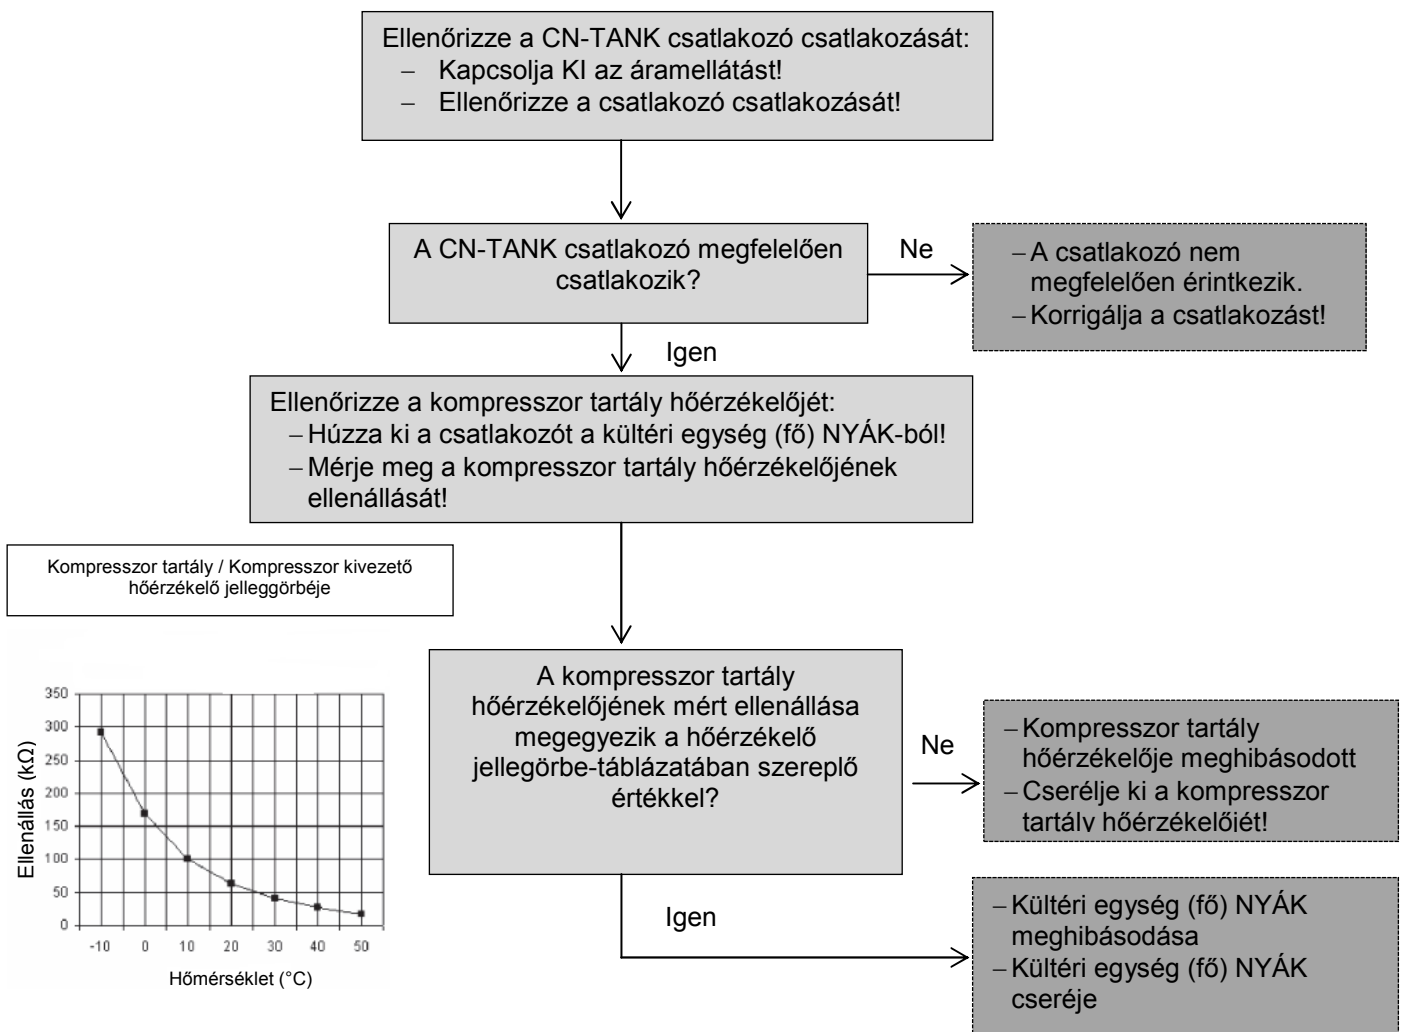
Ellenőrizze a CN-TANK csatlakozó csatlakozását:
– Kapcsolja KI az áramellátást!
– Ellenőrizze a csatlakozó csatlakozását!

A CN-TANK csatlakozó megfelelően csatlakozik?

Ne

– A csatlakozó nem megfelelően érintkezik.
– Korrigálja a csatlakozást!

Igen

Ellenőrizze a kompresszor tartály hőérzékelőjét:
– Húzza ki a csatlakozót a kültéri egység (fő) NYÁK-ból!
– Mérje meg a kompresszor tartály hőérzékelőjének ellenállását!

Kompresszor tartály / Kompresszor kivezető hőérzékelő jelleggörbéje

350
300
250
200
150
100
50
0
-10 0 10 20 30 40 50
Ellenállás (kΩ)
Hőmérséklet (°C)

A kompresszor tartály hőérzékelőjének mért ellenállása megegyezik a hőérzékelő jellegörbe-táblázatában szereplő értékkel?

Ne

– Kompresszor tartály hőérzékelője meghibásodott
– Cserélje ki a kompresszor tartály hőérzékelőjét!

Igen

– Kültéri egység (fő) NYÁK meghibásodása
– Kültéri egység (fő) NYÁK cseréje